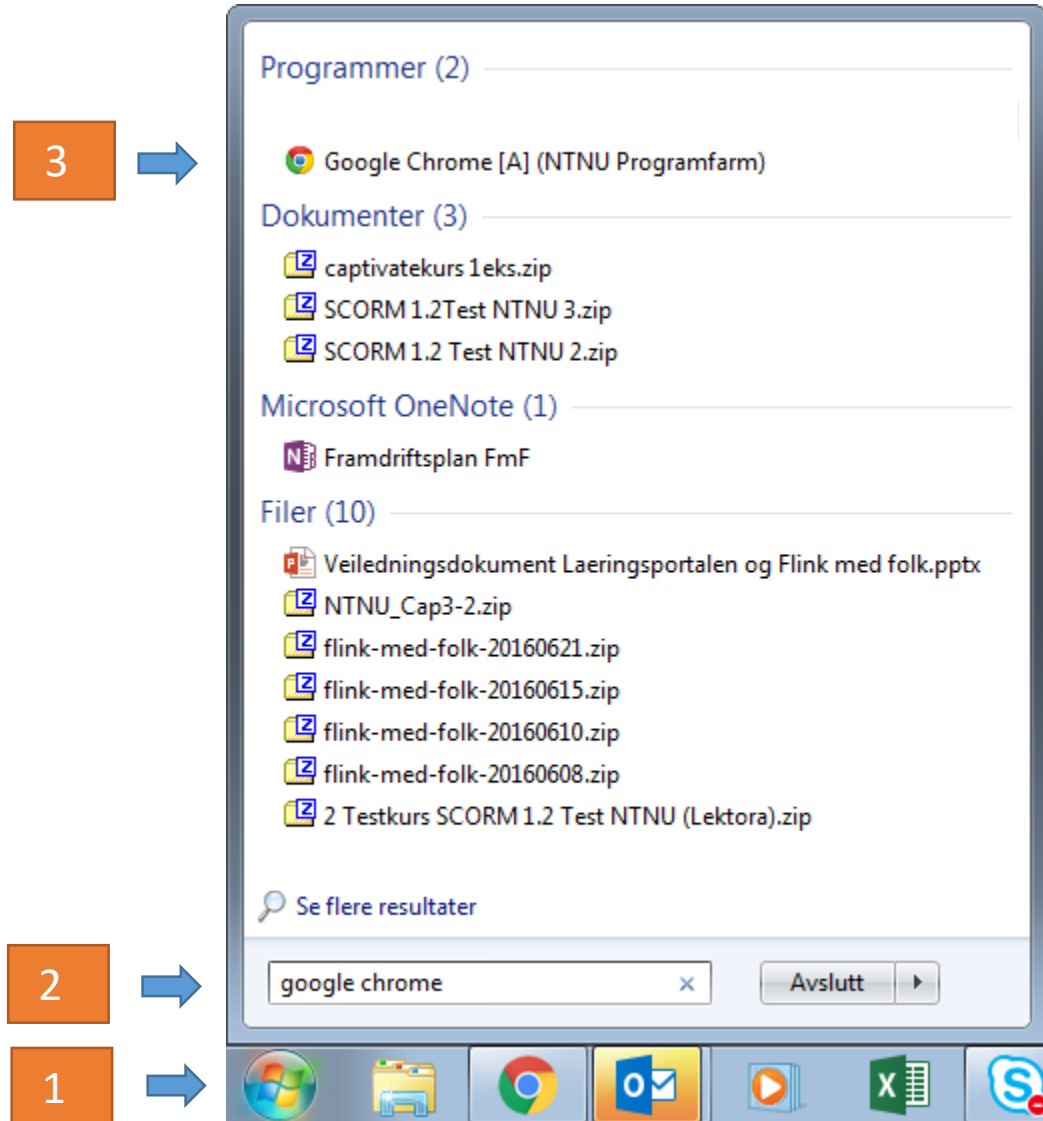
3

Programmer (2)

Google Chrome [A] (NTNU Programfarm)

Dokumenter (3)

captivatekurs 1eks.zip

SCORM 1.2Test NTNU 3.zip

SCORM 1.2 Test NTNU 2.zip

Microsoft OneNote (1)

Framdriftsplan FmF

Filer (10)

Veiledningsdokument Laeringsportalen og Flink med folk.pptx

NTNU_Cap3-2.zip

flink-med-folk-20160621.zip

flink-med-folk-20160615.zip

flink-med-folk-20160610.zip

flink-med-folk-20160608.zip

2 Testkurs SCORM 1.2 Test NTNU (Lektora).zip

Se flere resultater

2

google chrome ×

Avslutt

1